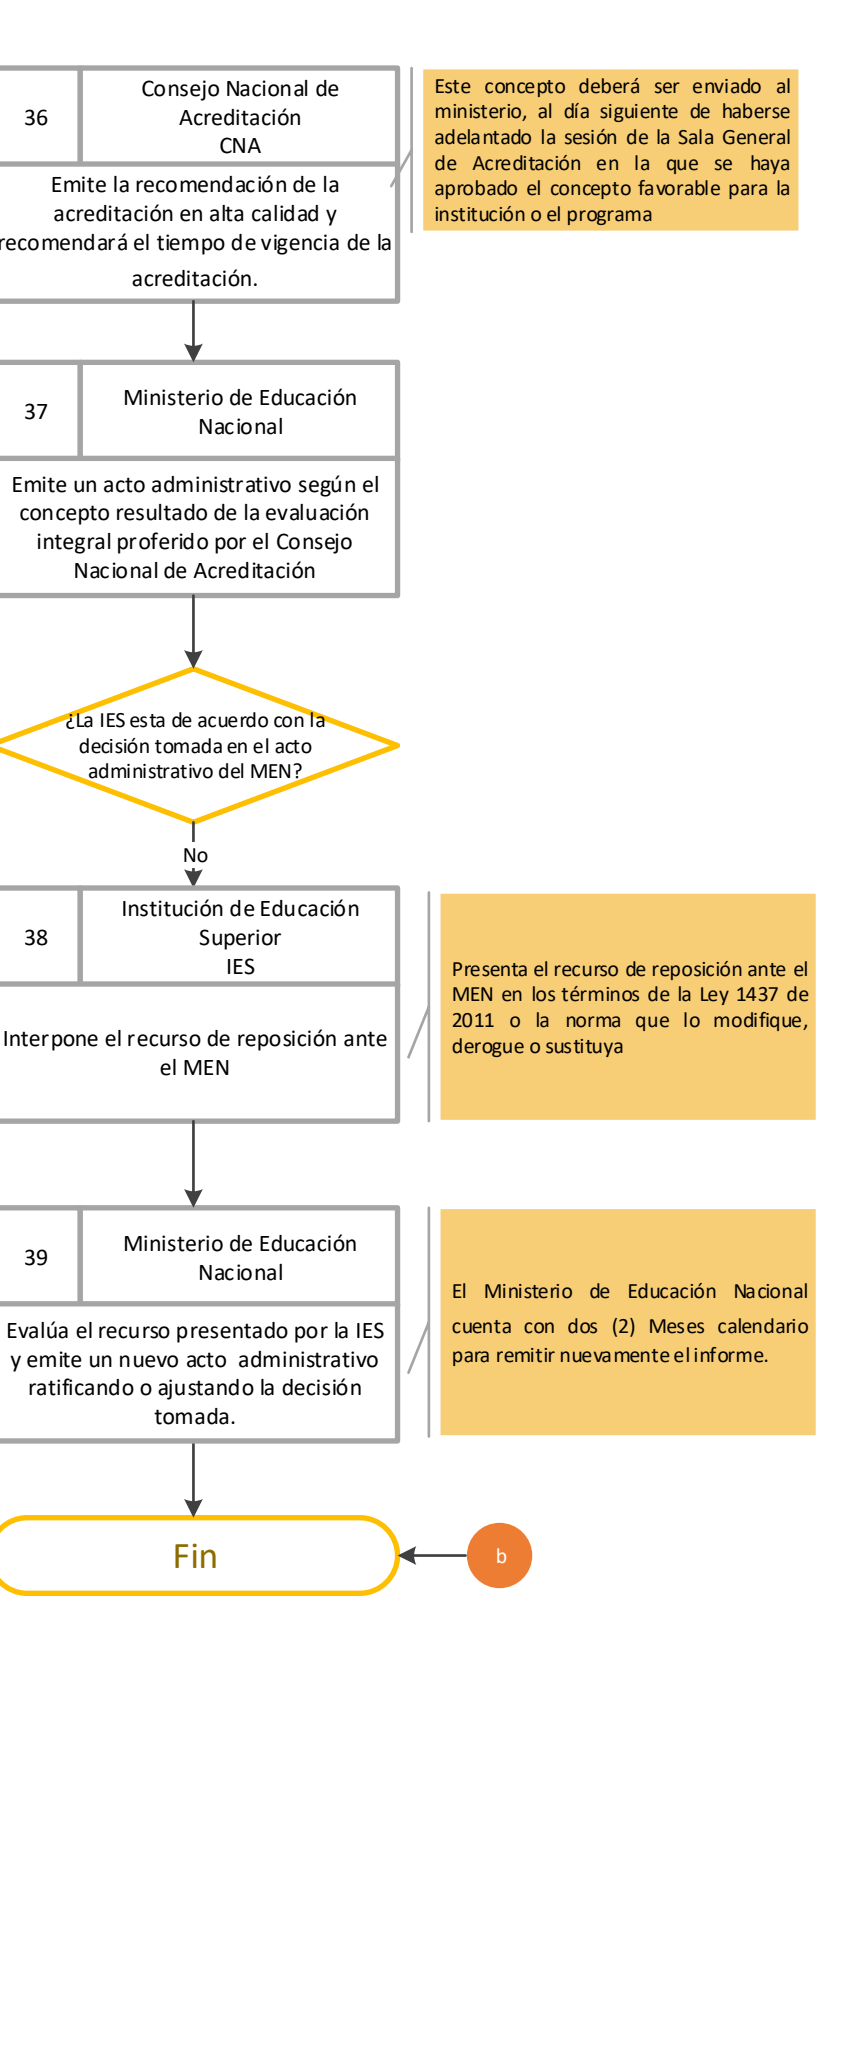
36

Consejo Nacional de Acreditación CNA

Emite la recomendación de la acreditación en alta calidad y recomendará el tiempo de vigencia de la acreditación.

Este concepto deberá ser enviado al ministerio, al día siguiente de haberse adelantado la sesión de la Sala General de Acreditación en la que se haya aprobado el concepto favorable para la institución o el programa

37

Ministerio de Educación Nacional

Emite un acto administrativo según el concepto resultado de la evaluación integral proferido por el Consejo Nacional de Acreditación

¿La IES esta de acuerdo con la decisión tomada en el acto administrativo del MEN?

No

38

Institución de Educación Superior IES

Interpone el recurso de reposición ante el MEN

Presenta el recurso de reposición ante el MEN en los términos de la Ley 1437 de 2011 o la norma que lo modifique, derogue o sustituya

39

Ministerio de Educación Nacional

Evalúa el recurso presentado por la IES y emite un nuevo acto administrativo ratificando o ajustando la decisión tomada.

El Ministerio de Educación Nacional cuenta con dos (2) Meses calendario para remitir nuevamente el informe.

Fin

b